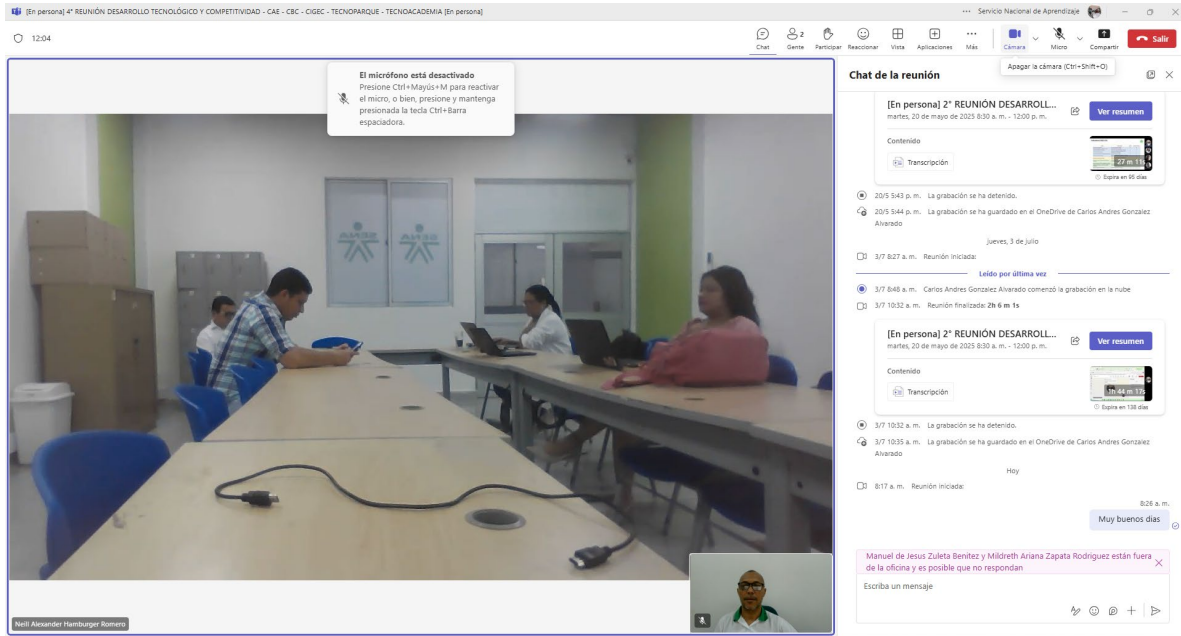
[En persona] 4° REUNIÓN DESARROLLO TECNOLÓGICO Y COMPETITIVIDAD - CAE - CBC - CIGEC - TECNOPARQUE - TECNOACADEMIA [En persona]

... Servicio Nacional de Aprendizaje

12:04

Chat Gente 2 Participar Reaccionar Vista Aplicaciones Más Cámara Micro Compartir Salir

Apagar la cámara (Ctrl+Shift+O)

El micrófono está desactivado
Presione Ctrl+Mayús+M para reactivar el micro, o bien, presione y mantenga presionada la tecla Ctrl+Barra espaciadora.

Chat de la reunión

[En persona] 2° REUNIÓN DESARROLL...
martes, 20 de mayo de 2025 8:30 a. m. - 12:00 p. m.
Ver resumen
Contenido
Transcripción
27 m 11s
Expira en 95 días

20/5 5:43 p. m. La grabación se ha detenido.
20/5 5:44 p. m. La grabación se ha guardado en el OneDrive de Carlos Andres Gonzalez Alvarado

jueves, 3 de julio

3/7 8:27 a. m. Reunión iniciada:

Leído por última vez

3/7 8:46 a. m. Carlos Andres Gonzalez Alvarado comenzó la grabación en la nube
3/7 10:32 a. m. Reunión finalizada: 2h 6 m 1s

[En persona] 2° REUNIÓN DESARROLL...
martes, 20 de mayo de 2025 8:30 a. m. - 12:00 p. m.
Ver resumen
Contenido
Transcripción
1h 44 m 17s
Expira en 138 días

3/7 10:32 a. m. La grabación se ha detenido.
3/7 10:35 a. m. La grabación se ha guardado en el OneDrive de Carlos Andres Gonzalez Alvarado

Hoy

8:17 a. m. Reunión iniciada:

8:26 a. m.
Muy buenos dias

Manuel de Jesus Zuleta Benitez y Mildreth Ariana Zapata Rodriguez están fuera de la oficina y es posible que no respondan

Escriba un mensaje

Neill Alexander Hamburger Romero